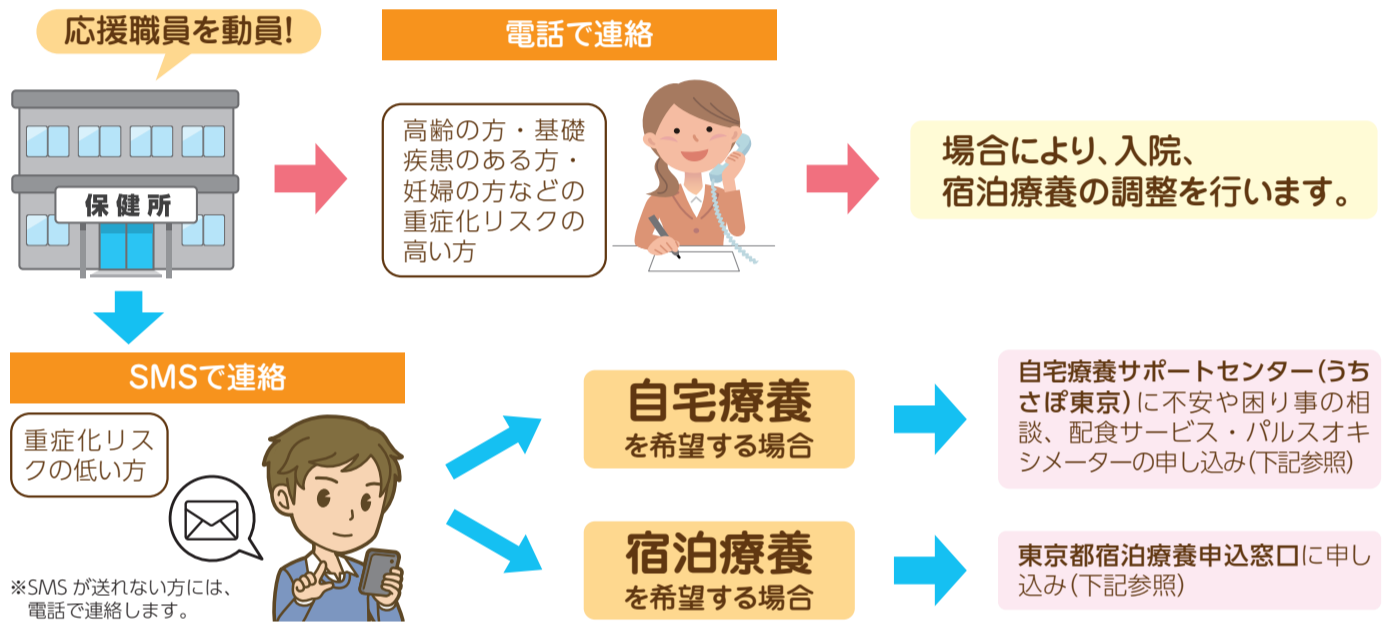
応援職員を動員!

保健所

電話で連絡

高齢の方・基礎疾患のある方・妊婦の方などの重症化リスクの高い方

場合により、入院、宿泊療養の調整を行います。

SMSで連絡

重症化リスクの低い方

※SMS が送れない方には、電話で連絡します。

自宅療養
を希望する場合

宿泊療養
を希望する場合

自宅療養サポートセンター(うちさぽ東京)に不安や困り事の相談、配食サービス・パルスオキシメーターの申し込み(下記参照)

東京都宿泊療養申込窓口に申し込み(下記参照)